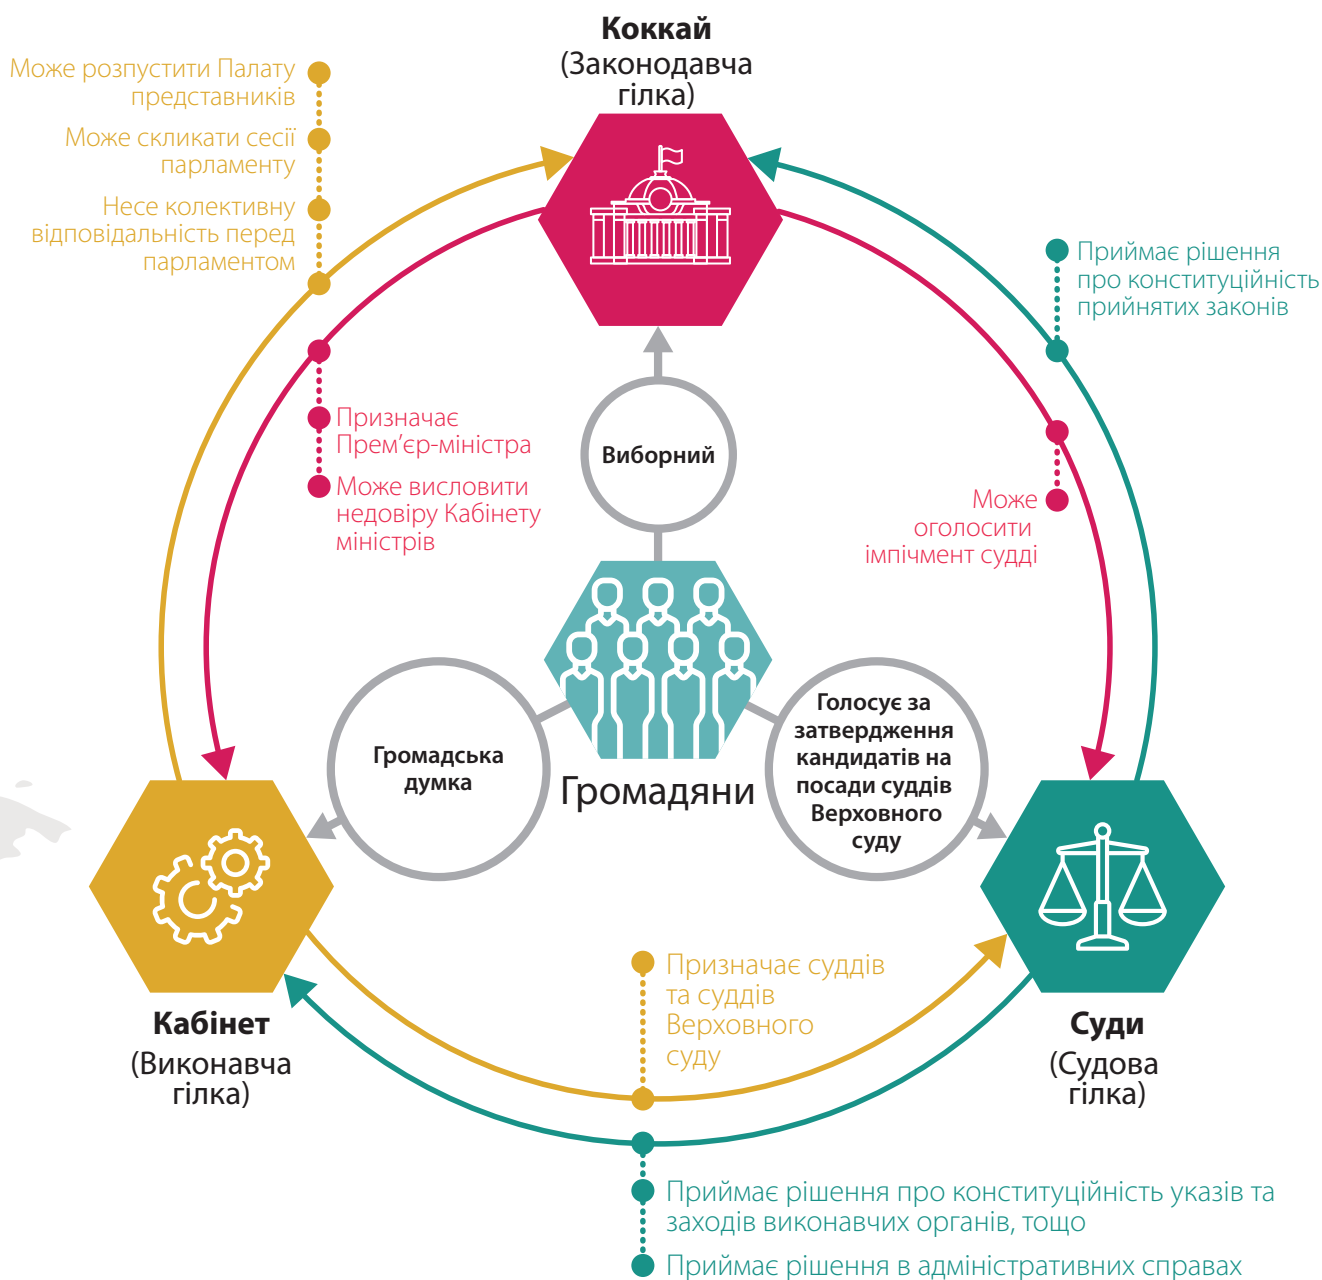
Коккай
(Законодавча гілка)

Може розпустити Палату представників

Може скликати сесії парламенту

Несе колективну відповідальність перед парламентом

Приймає рішення про конституційність прийнятих законів

Призначає Прем'єр-міністра

Може висловити недовіру Кабінету міністрів

Виборний

Може оголосити імпічмент судді

Громадська думка

Громадяни

Голосує за затвердження кандидатів на посади суддів Верховного суду

Кабінет
(Виконавча гілка)

Призначає суддів та суддів Верховного суду

Суди
(Судова гілка)

Приймає рішення про конституційність указів та заходів виконавчих органів, тощо

Приймає рішення в адміністративних справах